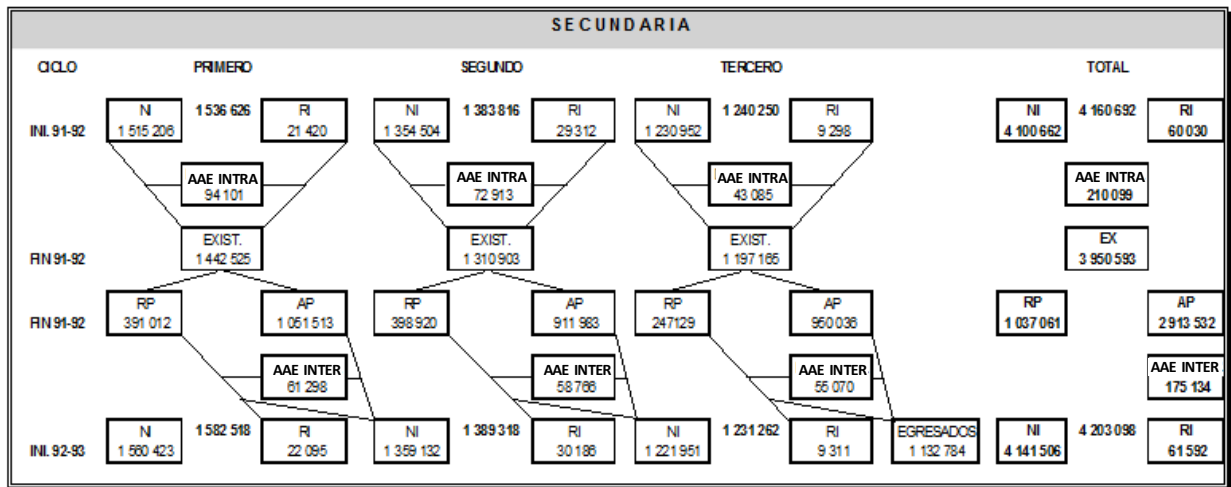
SECUNDARIA

CICLO

PRIMERO

SEGUNDO

TERCERO

TOTAL

INI. 91-92

NI
1 515 206

1 536 626

RI
21 420

NI
1 354 504

1 383 816

RI
29 312

NI
1 230 952

1 240 250

RI
9 298

NI
4 100 662

4 160 692

RI
60 030

AAE INTRA
94 101

AAE INTRA
72 913

AAE INTRA
43 085

AAE INTRA
210 099

FIN 91-92

EXIST.
1 442 525

EXIST.
1 310 903

EXIST.
1 197 165

EX
3 950 593

FIN 91-92

RP
391 012

AP
1 051 513

RP
398 920

AP
911 983

RP
247129

AP
950 036

RP
1 037 061

AP
2 913 532

AAE INTER
61 298

AAE INTER
58 766

AAE INTER
55 070

AAE INTER
175 134

INI. 92-93

NI
1 560 423

1 582 518

RI
22 095

NI
1 359 132

1 389 318

RI
30 186

NI
1 221 951

1 231 262

RI
9 311

EGRESADOS
1 132 784

NI
4 141 506

4 203 098

RI
61 592